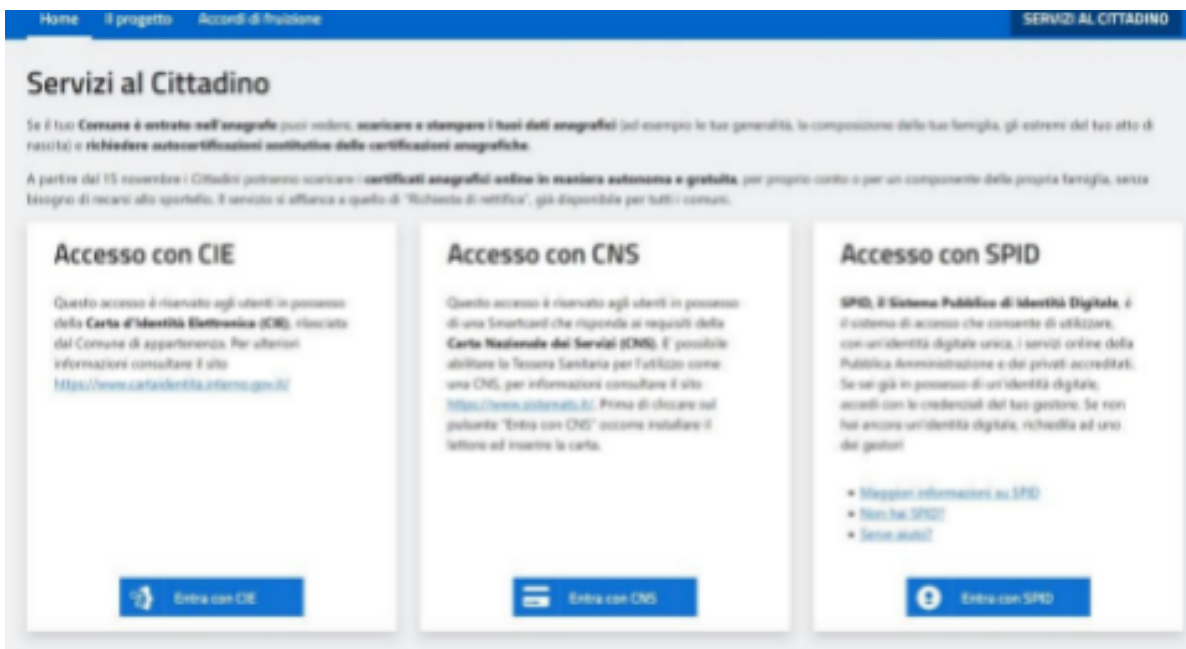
Home Il progetto Accordi di fruizione

SERVIZI AL CITTADINO

Servizi al Cittadino

Se il tuo Comune è entrato nell'anagrafe puoi vedere, scaricare e stampare i tuoi dati anagrafici (ad esempio le tue generalità, la composizione della tua famiglia, gli estremi del tuo atto di nascita) e richiedere autocertificazioni sostitutive delle certificazioni anagrafiche.

A partire dal 15 novembre i Cittadini potranno scaricare i certificati anagrafici online in maniera autonoma e gratuita, per proprio conto o per un componente della propria famiglia, senza bisogno di recarsi allo sportello. Il servizio si affianca a quello di "Richiesta di rettifica", già disponibile per tutti i comuni.

Accesso con CIE

Questo accesso è riservato agli utenti in possesso della Carta d'Identità Elettronica (CIE), rilasciata dal Comune di appartenenza. Per ulteriori informazioni consultare il sito https://www.cartaidentita.interno.gov.it/

Entra con CIE

Accesso con CNS

Questo accesso è riservato agli utenti in possesso di una Smartcard che risponda ai requisiti della Carta Nazionale dei Servizi (CNS). E' possibile abilitare la Tessera Sanitaria per l'utilizzo come una CNS, per informazioni consultare il sito https://www.sistemats.it/. Prima di cliccare sul pulsante "Entra con CNS" occorre installare il lettore ed inserire la carta.

Entra con CNS

Accesso con SPID

SPID, il Sistema Pubblico di Identità Digitale, è il sistema di accesso che consente di utilizzare, con un'identità digitale unica, i servizi online della Pubblica Amministrazione e dei privati accreditati. Se sei già in possesso di un'identità digitale, accedi con le credenziali del tuo gestore. Se non hai ancora un'identità digitale, richiedila ad uno dei gestori

• Maggiori informazioni su SPID
• Non hai SPID?
• Serve aiuto?

Entra con SPID